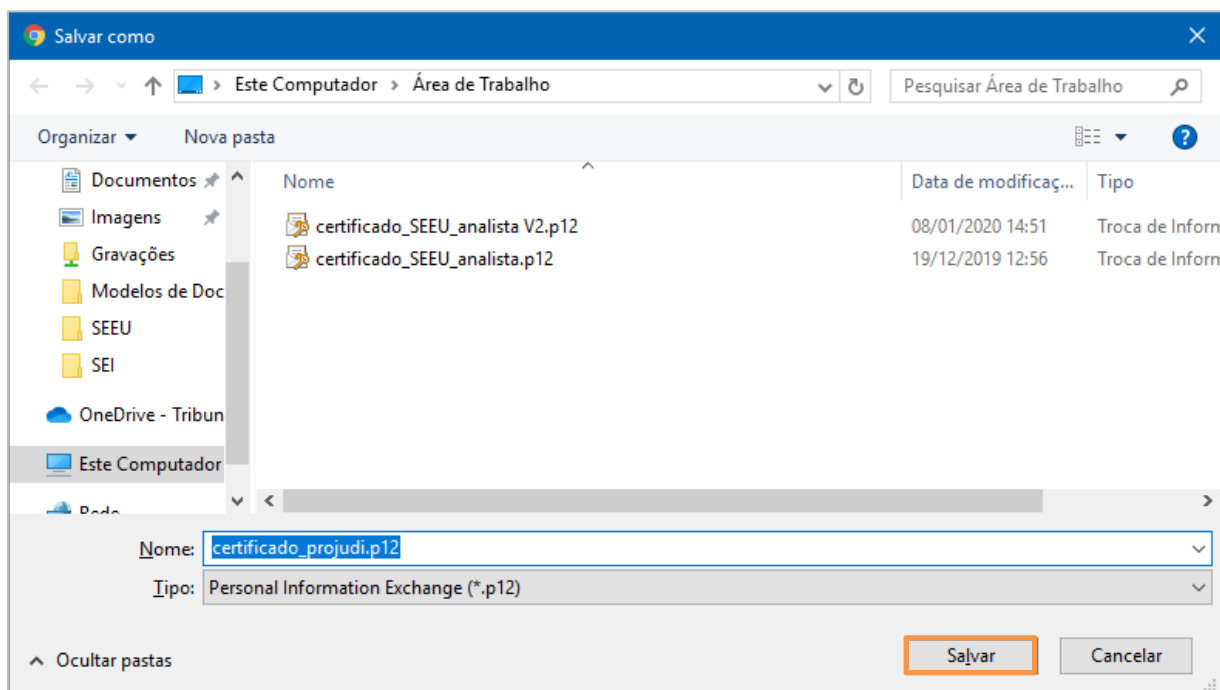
Salvar como

Este Computador › Área de Trabalho

Pesquisar Área de Trabalho

Organizar ▾ Nova pasta

Documentos
Imagens
Gravações
Modelos de Doc
SEEU
SEI
OneDrive - Tribun
Este Computador
Rede

| Nome | Data de modificaç... | Tipo |
|---|---|---|
| certificado_SEEU_analista V2.p12 | 08/01/2020 14:51 | Troca de Inform |
| certificado_SEEU_analista.p12 | 19/12/2019 12:56 | Troca de Inform |

Nome: certificado_projudi.p12

Tipo: Personal Information Exchange (*.p12)

Ocultar pastas

Salvar

Cancelar